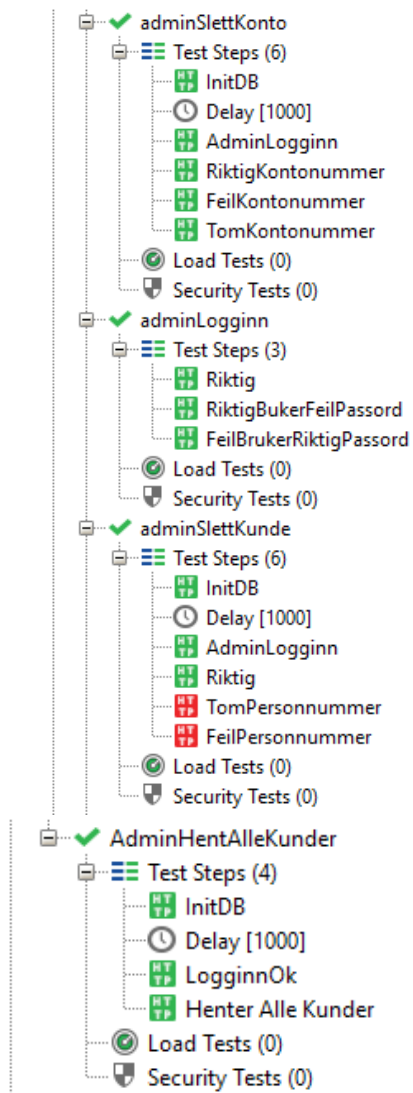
adminSlettKonto
Test Steps (6)
InitDB
Delay [1000]
AdminLogginn
RiktigKontonummer
FeilKontonummer
TomKontonummer
Load Tests (0)
Security Tests (0)
adminLogginn
Test Steps (3)
Riktig
RiktigBukerFeilPassord
FeilBrukerRiktigPassord
Load Tests (0)
Security Tests (0)
adminSlettKunde
Test Steps (6)
InitDB
Delay [1000]
AdminLogginn
Riktig
TomPersonnummer
FeilPersonnummer
Load Tests (0)
Security Tests (0)
AdminHentAlleKunder
Test Steps (4)
InitDB
Delay [1000]
LogginnOk
Henter Alle Kunder
Load Tests (0)
Security Tests (0)